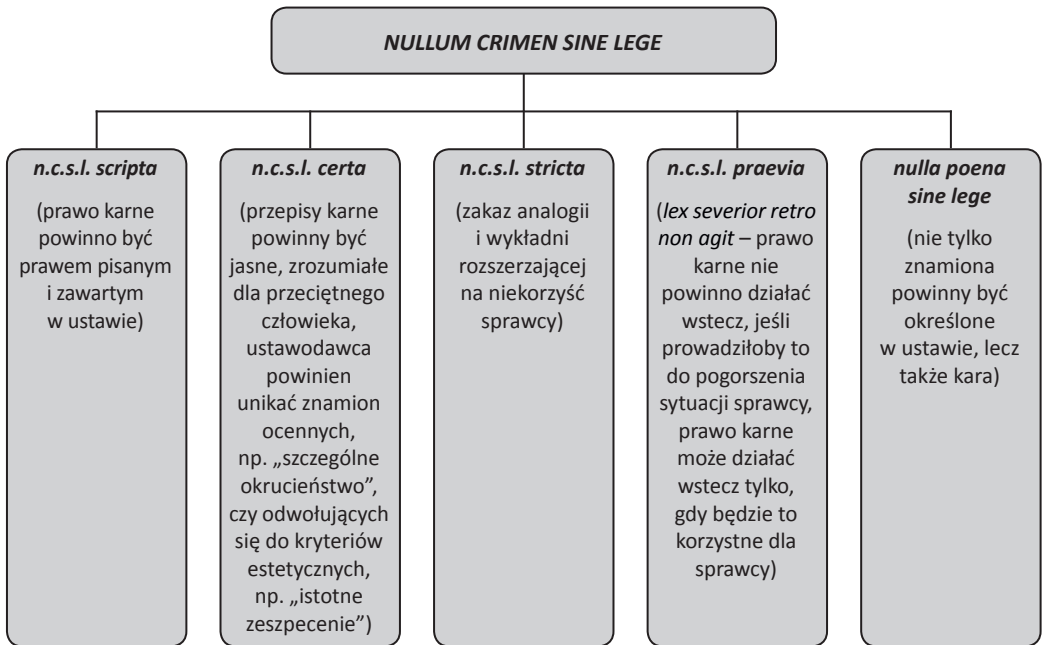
NULLUM CRIMEN SINE LEGE

n.c.s.l. scripta

(prawo karne powinno być prawem pisanym i zawartym w ustawie)

n.c.s.l. certa

(przepisy karne powinny być jasne, zrozumiałe dla przeciętnego człowieka, ustawodawca powinien unikać znamion ocennych, np. „szczególne okrucieństwo", czy odwołujących się do kryteriów estetycznych, np. „istotne zeszpecenie")

n.c.s.l. stricta

(zakaz analogii i wykładni rozszerzającej na niekorzyść sprawcy)

n.c.s.l. praevia

(lex severior retro non agit – prawo karne nie powinno działać wstecz, jeśli prowadziłoby to do pogorszenia sytuacji sprawcy, prawo karne może działać wstecz tylko, gdy będzie to korzystne dla sprawcy)

nulla poena sine lege

(nie tylko znamiona powinny być określone w ustawie, lecz także kara)